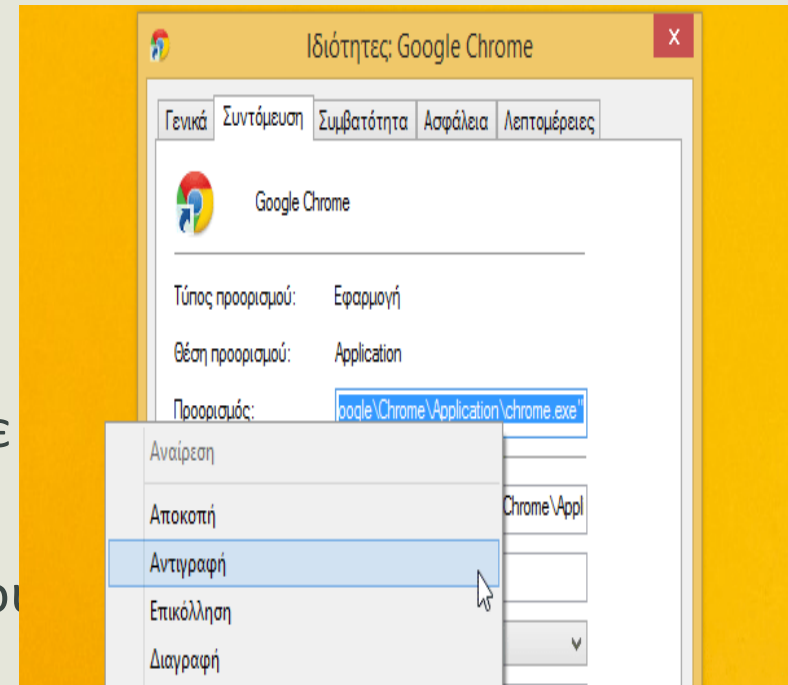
Ιδιότητες: Google Chrome

X

Γενικά | Συντόμευση | Συμβατότητα | Ασφάλεια | Λεπτομέρειες

Google Chrome

Τύπος προορισμού: Εφαρμογή

Θέση προορισμού: Application

Προορισμός: oogle\Chrome\Application\chrome.exe"

Chrome\Appl

Αναίρεση

Αποκοπή

Αντιγραφή

Επικόλληση

Διαγραφή

ε

ου